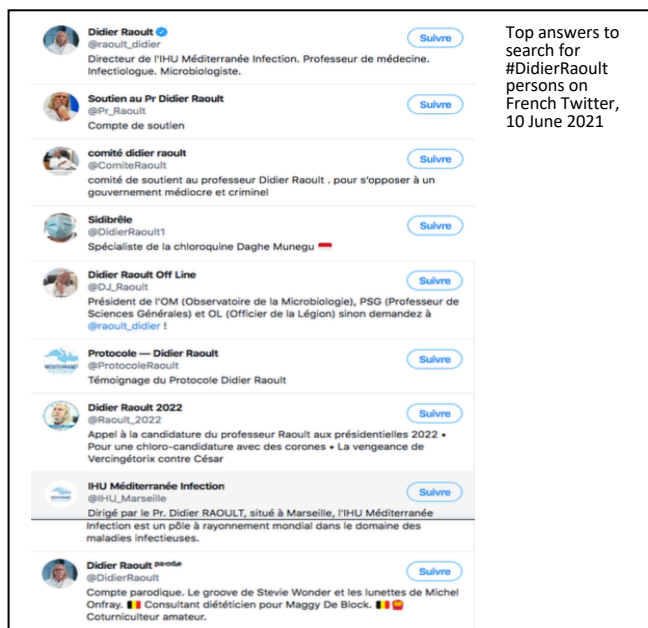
Didier Raoult
@raoult_didier
Directeur de l'IHU Méditerranée Infection. Professeur de médecine. Infectiologue. Microbiologiste.
Suivre

Soutien au Pr Didier Raoult
@Pr_Raoult
Compte de soutien
Suivre

comité didier raoult
@ComiteRaoult
comité de soutient au professeur Didier Raoult . pour s'opposer à un gouvernement médiocre et criminel
Suivre

Sidibrêle
@DidierRaoult1
Spécialiste de la chloroquine Daghe Munegu
Suivre

Didier Raoult Off Line
@DJ_Raoult
Président de l'OM (Observatoire de la Microbiologie), PSG (Professeur de Sciences Générales) et OL (Officier de la Légion) sinon demandez à @raoult_didier !
Suivre

Protocole — Didier Raoult
@ProtocoleRaoult
Témoignage du Protocole Didier Raoult
Suivre

Didier Raoult 2022
@Raoult_2022
Appel à la candidature du professeur Raoult aux présidentielles 2022 • Pour une chloro-candidature avec des corones • La vengeance de Vercingétorix contre César
Suivre

IHU Méditerranée Infection
@IHU_Marseille
Dirigé par le Pr. Didier RAOULT, situé à Marseille, l'IHU Méditerranée Infection est un pôle à rayonnement mondial dans le domaine des maladies infectieuses.
Suivre

Didier Raoult parodie
@DidierRaoult
Compte parodique. Le groove de Stevie Wonder et les lunettes de Michel Onfray. Consultant diététicien pour Maggy De Block. Coturniculteur amateur.
Suivre

Top answers to search for #DidierRaoult persons on French Twitter, 10 June 2021